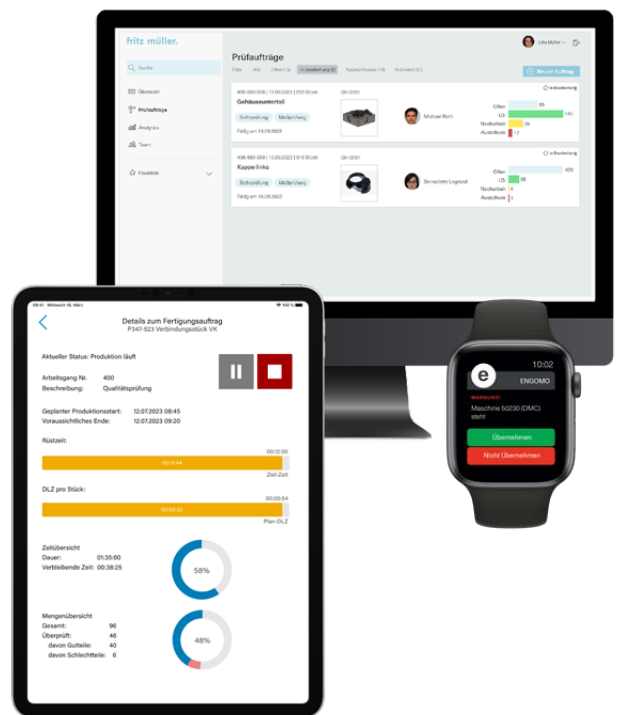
fritz müller.

Lola Müller

Suche

Übersicht

Prüfaufträge

Analytics

Team

Favoriten

Prüfaufträge

Filter Alle Offen (13) In Bearbeitung (3) Kapazitätsreste (10) Archiviert (47)

Neuer Auftrag

#35-560.008 | 12.06.2023 | 250 Stück

Gehäuseunterteil

Sichtprüfung Maßprüfung

Fällig am 15.06.2023

QH-2051

Michael Roth

In Bearbeitung

Offen 96

i.O. 140

Nacharbeit 26

Ausschuss 12

#35-560.009 | 12.05.2022 | 510 Stück

Kappenlinks

Sichtprüfung Maßprüfung

Fällig am 16.06.2022

QH-2051

Bernadette Legrand

In Bearbeitung

Offen 405

i.O. 96

Nacharbeit 8

Ausschuss 1

09:41 Mittwoch 15. März

100 %

Details zum Fertigungsauftrag

P347-523 Verbindungsstück VK

Aktueller Status: Produktion läuft

Arbeitsgang Nr. 400

Beschreibung: Qualitätsprüfung

Geplanter Produktionsstart: 12.07.2023 08:45

Voraussichtliches Ende: 12.07.2023 09:20

Rüstzeit:

00:12:00

00:11:44

Ziel-Zeit

DLZ pro Stück:

00:00:54

00:00:52

Plan-DLZ

Zeitübersicht

Dauer: 01:35:00

Verbleibende Zeit: 00:38:25

58%

Mengenübersicht

Gesamt: 96

Überprüft: 46

davon Gutteile: 40

davon Schlechtteile: 6

48%

10:02

e

ENGOMO

WARNUNG!

Maschine 50230 (DMC) steht

Übernehmen

Nicht Übernehmen